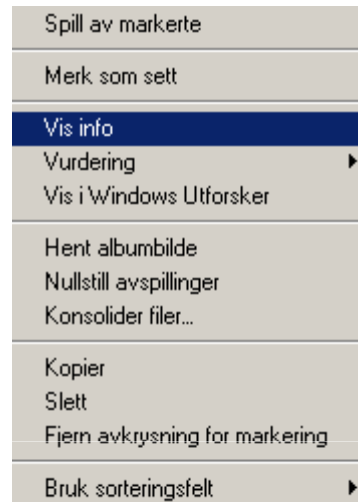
Spill av markerte

Merk som sett

Vis info
Vurdering
Vis i Windows Utforsker

Hent albumbilde
Nullstill avspillinger
Konsolider filer...

Kopier
Slett
Fjern avkrysning for markering

Bruk sorteringsfelt